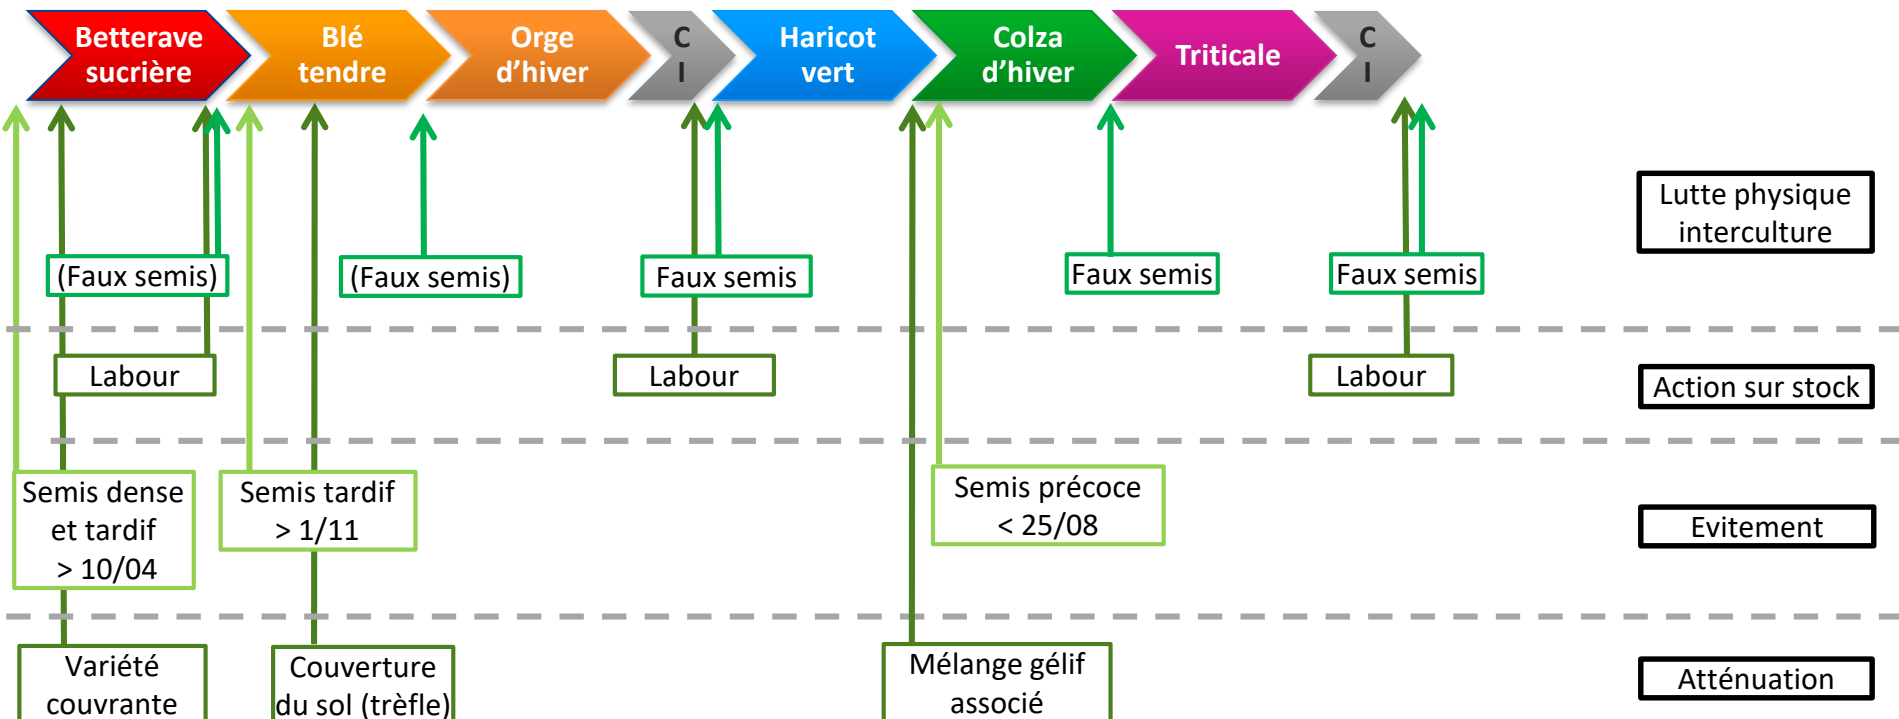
Betterave sucrière

Blé tendre

Orge d'hiver

C I

Haricot vert

Colza d'hiver

Triticale

C I

(Faux semis)

(Faux semis)

Faux semis

Faux semis

Faux semis

Lutte physique interculture

Labour

Labour

Labour

Action sur stock

Semis dense et tardif > 10/04

Semis tardif > 1/11

Semis précoce < 25/08

Evitement

Variété couvrante

Couverture du sol (trèfle)

Mélange gélif associé

Atténuation